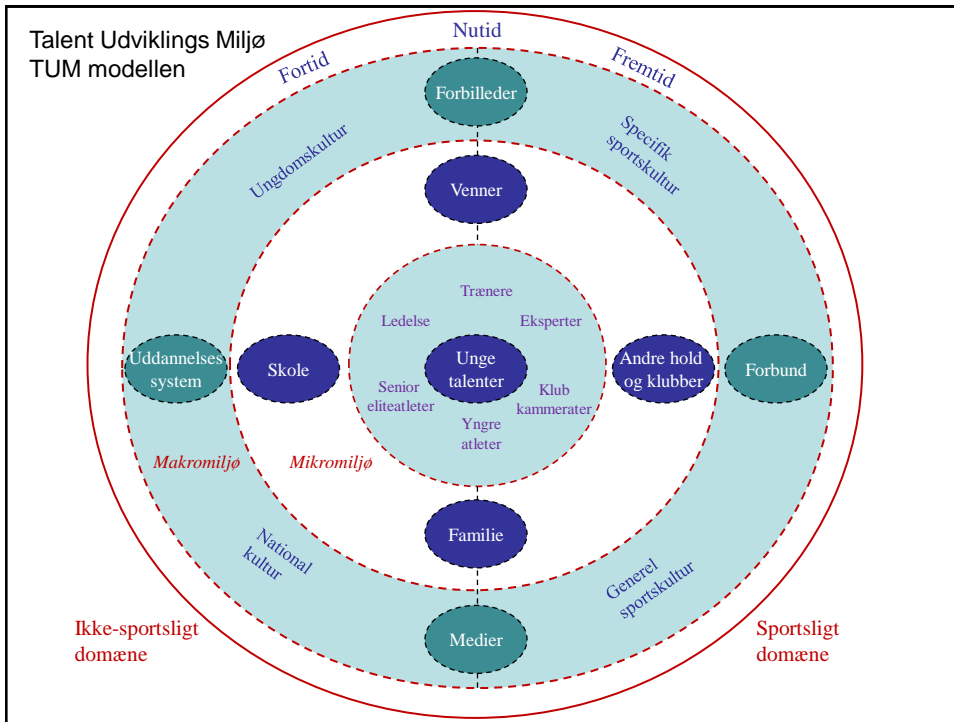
Talent Udviklings Miljø
TUM modellen

Nutid
Fortid
Fremtid

Forbilleder

Ungdomskultur

Specifik sportskultur

Venner

Trænere
Ledelse
Eksperter

Uddannelses system

Skole

Unge talenter

Andre hold og klubber

Forbund

Senior eliteatleter

Klub kammerater

Yngre atleter

Makromiljø

Mikromiljø

Familie

National kultur

Generel sportskultur

Medier

Ikke-sportsligt domæne

Sportsligt domæne